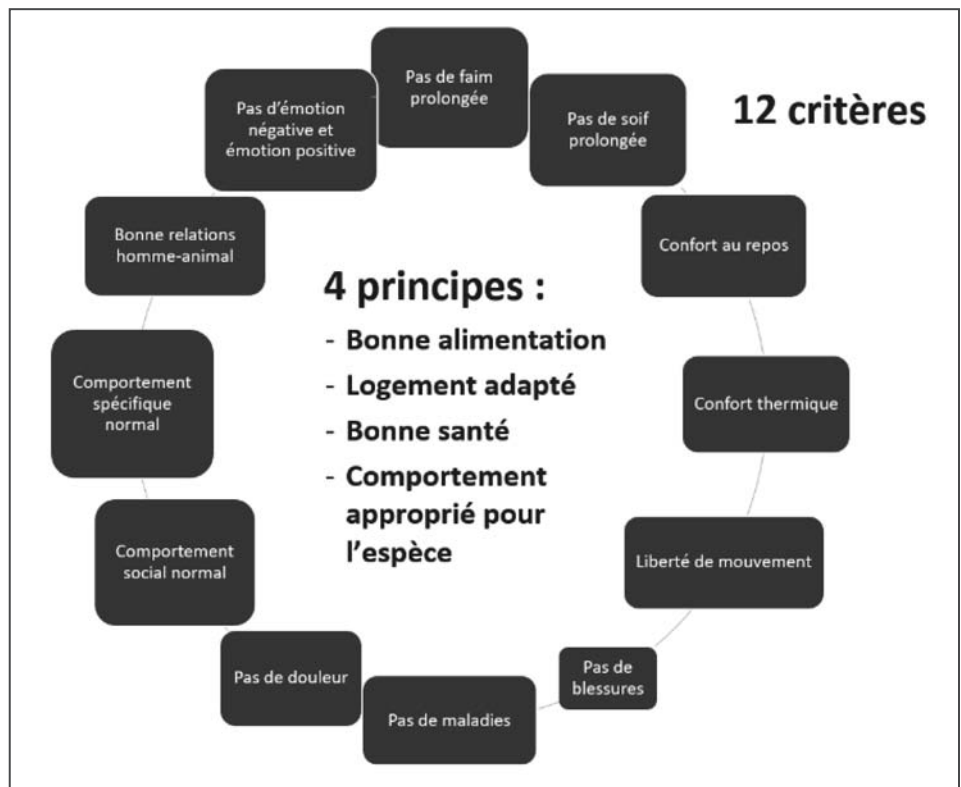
12 critères

Pas de faim prolongée

Pas de soif prolongée

Confort au repos

Confort thermique

Liberté de mouvement

Pas de blessures

Pas de maladies

Pas de douleur

Comportement social normal

Comportement spécifique normal

Bonne relations homme-animal

Pas d'émotion négative et émotion positive

4 principes :
- Bonne alimentation
- Logement adapté
- Bonne santé
- Comportement approprié pour l'espèce